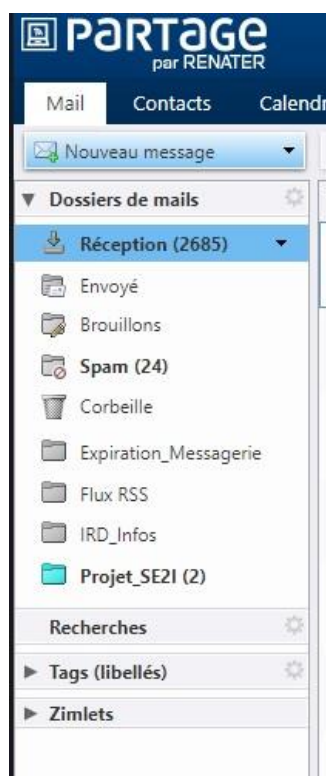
PaRTaGe
par RENATER

Mail
Contacts
Calendr

Nouveau message

▼ Dossiers de mails

Réception (2685)

Envoyé

Brouillons

Spam (24)

Corbeille

Expiration_Messagerie

Flux RSS

IRD_Infos

Projet_SE2I (2)

Recherches

▶ Tags (libellés)

▶ Zimlets